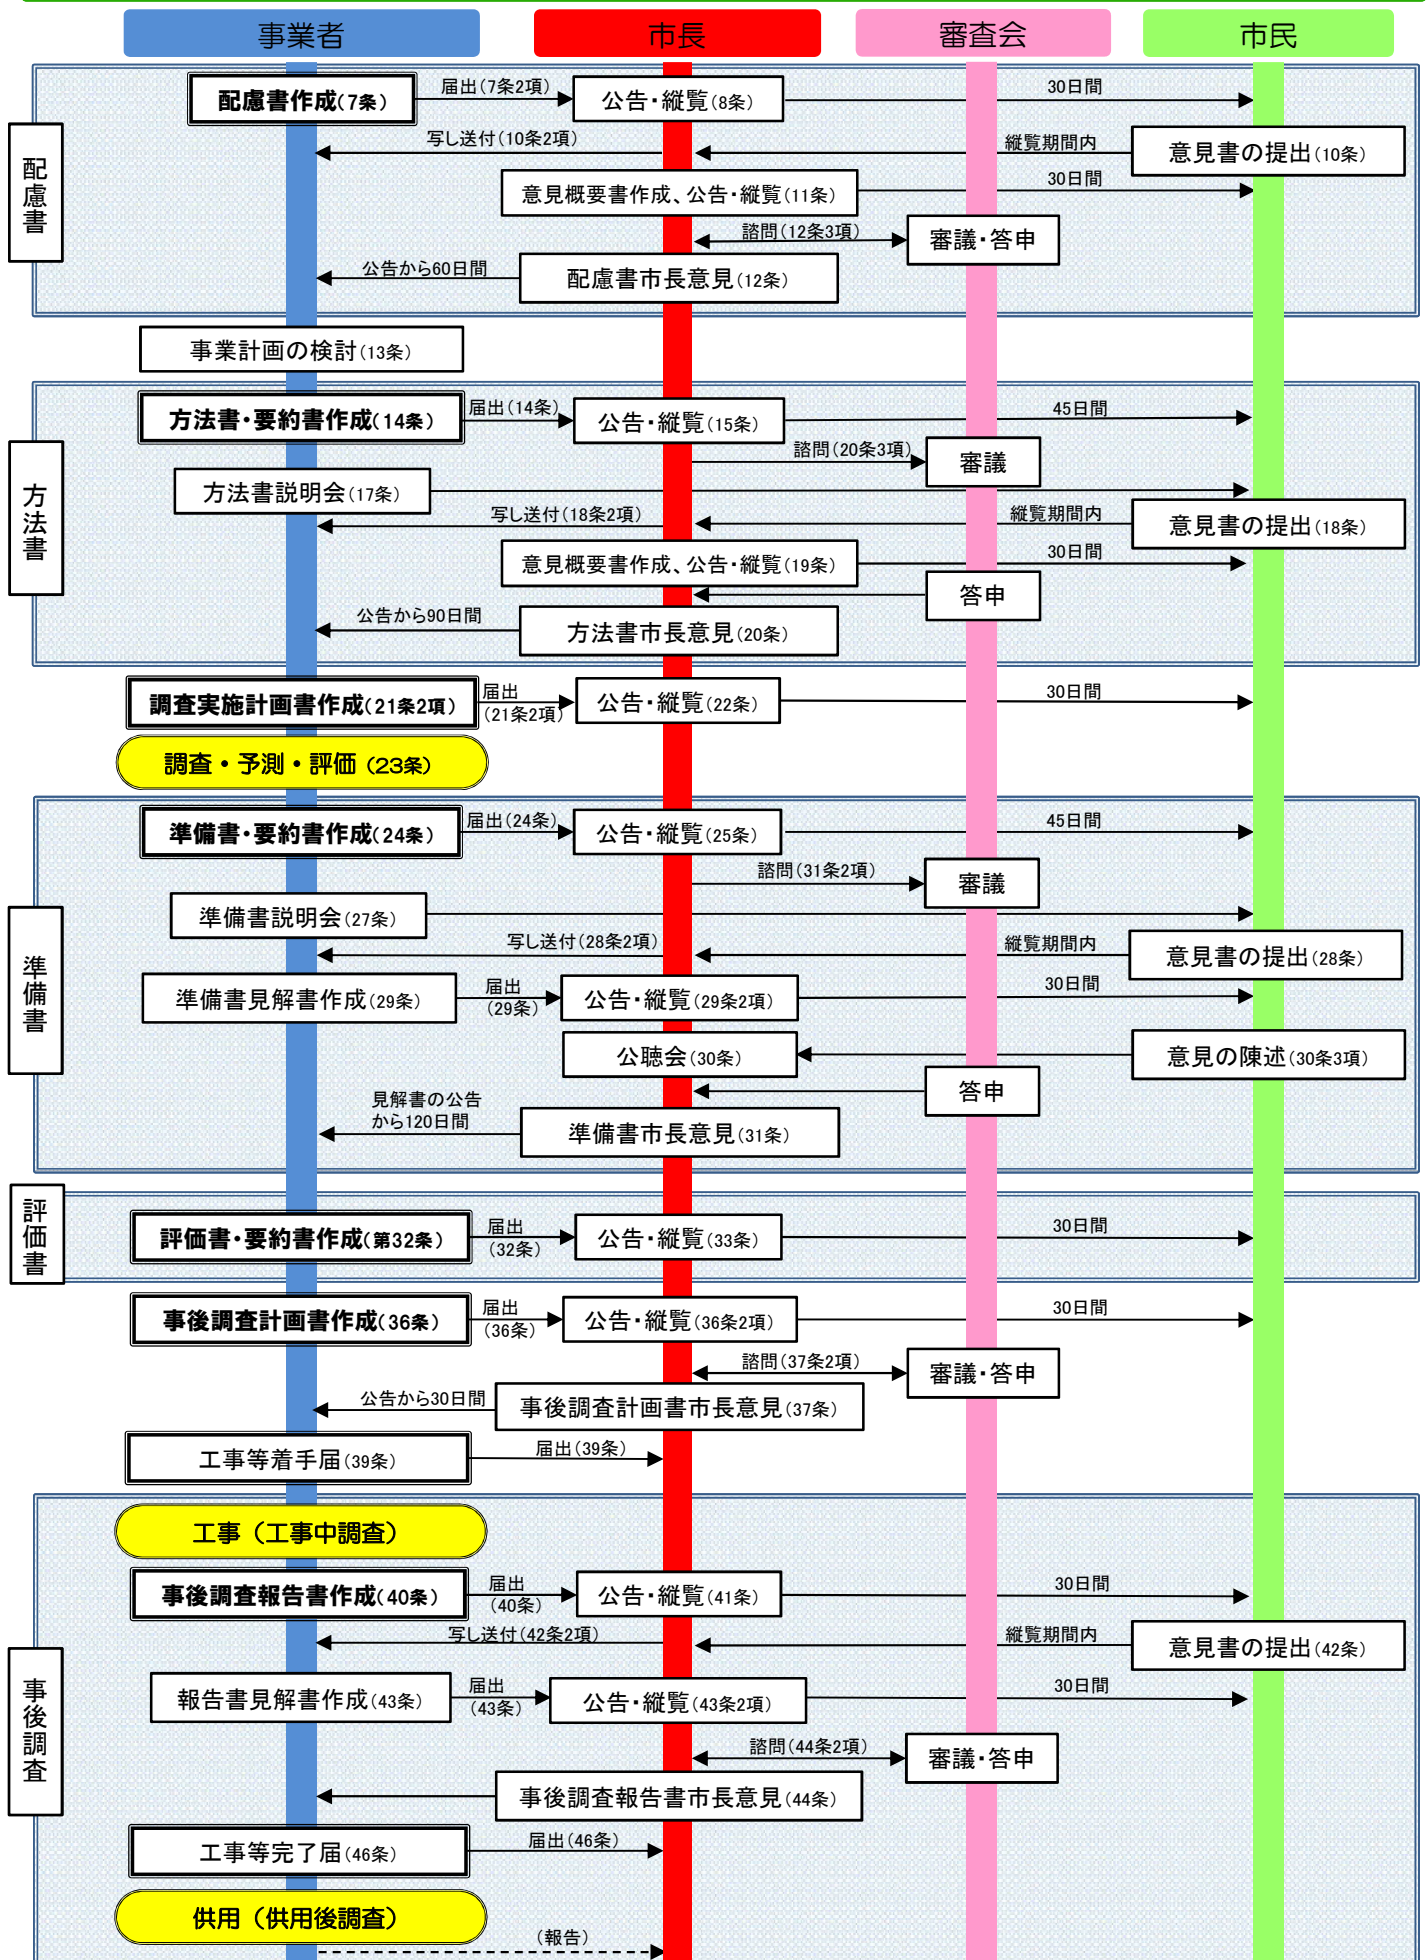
事業者

市長

審査会

市民

配慮書

配慮書作成(7条)

届出(7条2項)

公告・縦覧(8条)

30日間

写し送付(10条2項)

縦覧期間内

意見書の提出(10条)

意見概要書作成、公告・縦覧(11条)

30日間

諮問(12条3項)

審議・答申

公告から60日間

配慮書市長意見(12条)

事業計画の検討(13条)

方法書

方法書・要約書作成(14条)

届出(14条)

公告・縦覧(15条)

45日間

諮問(20条3項)

審議

方法書説明会(17条)

写し送付(18条2項)

縦覧期間内

意見書の提出(18条)

意見概要書作成、公告・縦覧(19条)

30日間

答申

公告から90日間

方法書市長意見(20条)

調査実施計画書作成(21条2項)

届出(21条2項)

公告・縦覧(22条)

30日間

調査・予測・評価(23条)

準備書

準備書・要約書作成(24条)

届出(24条)

公告・縦覧(25条)

45日間

諮問(31条2項)

審議

準備書説明会(27条)

写し送付(28条2項)

縦覧期間内

意見書の提出(28条)

準備書見解書作成(29条)

届出(29条)

公告・縦覧(29条2項)

30日間

公聴会(30条)

意見の陳述(30条3項)

答申

見解書の公告から120日間

準備書市長意見(31条)

評価書

評価書・要約書作成(第32条)

届出(32条)

公告・縦覧(33条)

30日間

事後調査計画書作成(36条)

届出(36条)

公告・縦覧(36条2項)

30日間

諮問(37条2項)

審議・答申

公告から30日間

事後調査計画書市長意見(37条)

工事等着手届(39条)

届出(39条)

事後調査

工事(工事中調査)

事後調査報告書作成(40条)

届出(40条)

公告・縦覧(41条)

30日間

写し送付(42条2項)

縦覧期間内

意見書の提出(42条)

報告書見解書作成(43条)

届出(43条)

公告・縦覧(43条2項)

30日間

諮問(44条2項)

審議・答申

事後調査報告書市長意見(44条)

工事等完了届(46条)

届出(46条)

供用(供用後調査)

(報告)